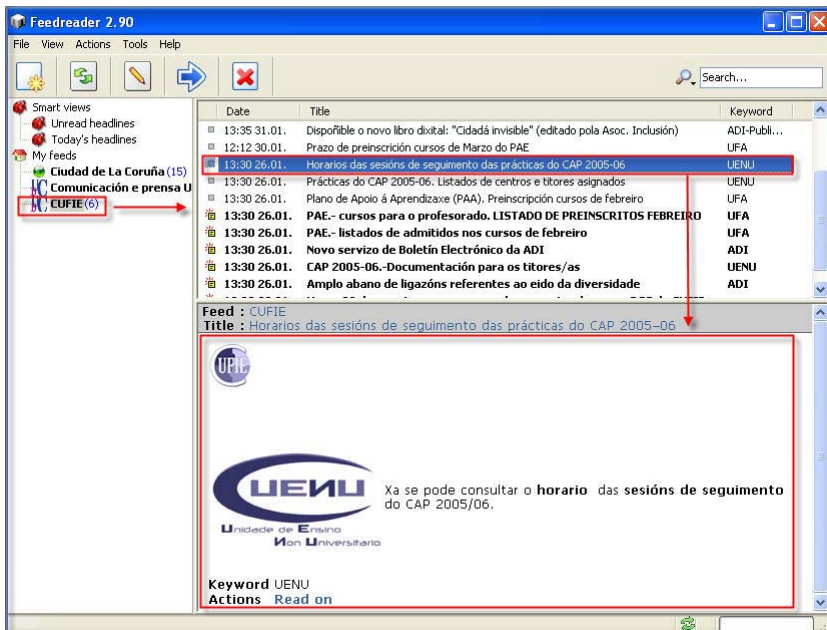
Feedreader 2.90

File View Actions Tools Help

Search...

Smart views
Unread headlines
Today's headlines
My feeds
Ciudad de La Coruña (15)
Comunicación e prensa U
CUFIE (6)

| Date | Title | Keyword |
|---|---|---|
| 13:35 31.01. | Dispoñible o novo libro dixital: "Cidadá invisible" (editado pola Asoc. Inclusión) | ADI-Publi... |
| 12:12 30.01. | Prazo de preinscrición cursos de Marzo do PAE | UFA |
| 13:30 26.01. | Horarios das sesións de seguimento das prácticas do CAP 2005-06 | UENU |
| 13:30 26.01. | Prácticas do CAP 2005-06. Listados de centros e titores asignados | UENU |
| 13:30 26.01. | Plano de Apoio á Aprendizaxe (PAA). Preinscripción cursos de febreiro | UFA |
| 13:30 26.01. | PAE.- cursos para o profesorado. LISTADO DE PREINSCRITOS FEBREIRO | UFA |
| 13:30 26.01. | PAE.- listados de admitidos nos cursos de febreiro | UFA |
| 13:30 26.01. | Novo servizo de Boletín Electrónico da ADI | ADI |
| 13:30 26.01. | CAP 2005-06.-Documentación para os titores/as | UENU |
| 13:30 26.01. | Amplo abano de ligazóns referentes ao eido da diversidade | ADI |

Feed : CUFIE
Title : Horarios das sesións de seguimento das prácticas do CAP 2005-06

UFIE

UENU
Unidade de Ensino Non Universitario

Xa se pode consultar o horario das sesións de seguimento do CAP 2005/06.

Keyword UENU
Actions Read on